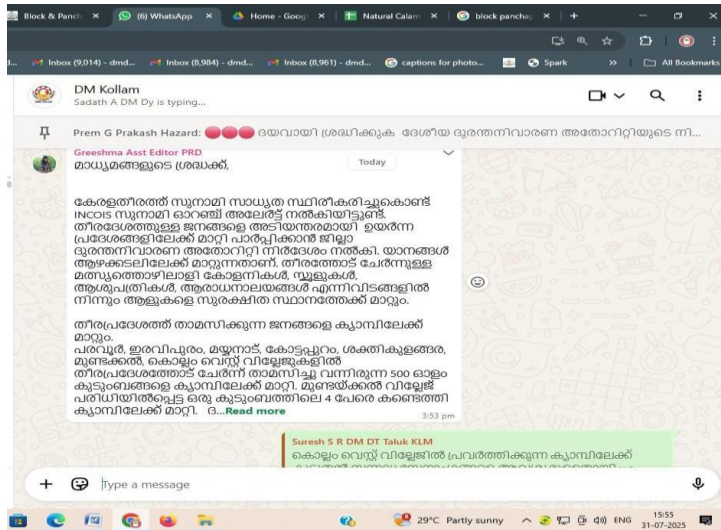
Block & Panch × (6) WhatsApp × Home - Goog × Natural Calam × block panchay × +

Inbox (9,014) - dmd... Inbox (8,984) - dmd... Inbox (8,961) - dmd... captions for photo... Spark » All Bookmarks

DM Kollam
Sadath A DM Dy is typing...

Prem G Prakash Hazard: ദയവായി ശ്രദ്ധിക്കുക ദേശീയ ദുരന്തനിവാരണ അതോറിറ്റിയുടെ നി...

Greeshma Asst Editor PRD
മാധ്യമങ്ങളുടെ ശ്രദ്ധക്ക്,

Today

കേരളതീരത്ത് സുനാമി സാധ്യത സ്ഥിരീകരിച്ചുകൊണ്ട് INCOIS സുനാമി ഓറഞ്ച് അലേർട്ട് നൽകിയിട്ടുണ്ട്. തീരദേശത്തുള്ള ജനങ്ങളെ അടിയന്തരമായി ഉയർന്ന പ്രദേശങ്ങളിലേക്ക് മാറ്റി പാർപ്പിക്കാൻ ജില്ലാ ദുരന്തനിവാരണ അതോറിറ്റി നിർദേശം നൽകി. യാനങ്ങൾ ആഴക്കടലിലേക്ക് മാറ്റുന്നതാണ്. തീരത്തോട് ചേർന്നുള്ള മത്സ്യത്തൊഴിലാളി കോളനികൾ, സ്കൂളുകൾ, ആശുപത്രികൾ, ആരാധനാലയങ്ങൾ എന്നിവിടങ്ങളിൽ നിന്നും ആളുകളെ സുരക്ഷിത സ്ഥാനത്തേക്ക് മാറ്റും.

തീരപ്രദേശത്ത് താമസിക്കുന്ന ജനങ്ങളെ ക്യാമ്പിലേക്ക് മാറ്റും.
പരവൂർ, ഇരവിപുരം, മയ്യനാട്, കോട്ടപ്പുറം, ശക്തികുളങ്ങര, മുണ്ടക്കൽ, കൊല്ലം വെസ്റ്റ് വില്ലേജുകളിൽ തീരപ്രദേശത്തോട് ചേർന്ന് താമസിച്ചു വന്നിരുന്ന 500 ഓളം കുടുംബങ്ങളെ ക്യാമ്പിലേക്ക് മാറ്റി. മുണ്ടയ്ക്കൽ വില്ലേജ് പരിധിയിൽപ്പെട്ട ഒരു കുടുംബത്തിലെ 4 പേരെ കണ്ടെത്തി ക്യാമ്പിലേക്ക് മാറ്റി. ദ...Read more
3:53 pm

Suresh S R DM DT Taluk KLM
കൊല്ലം വെസ്റ്റ് വില്ലേജിൽ പ്രവർത്തിക്കുന്ന ക്യാമ്പിലേക്ക് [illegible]

Type a message

29°C Partly sunny ENG 15:55 31-07-2025